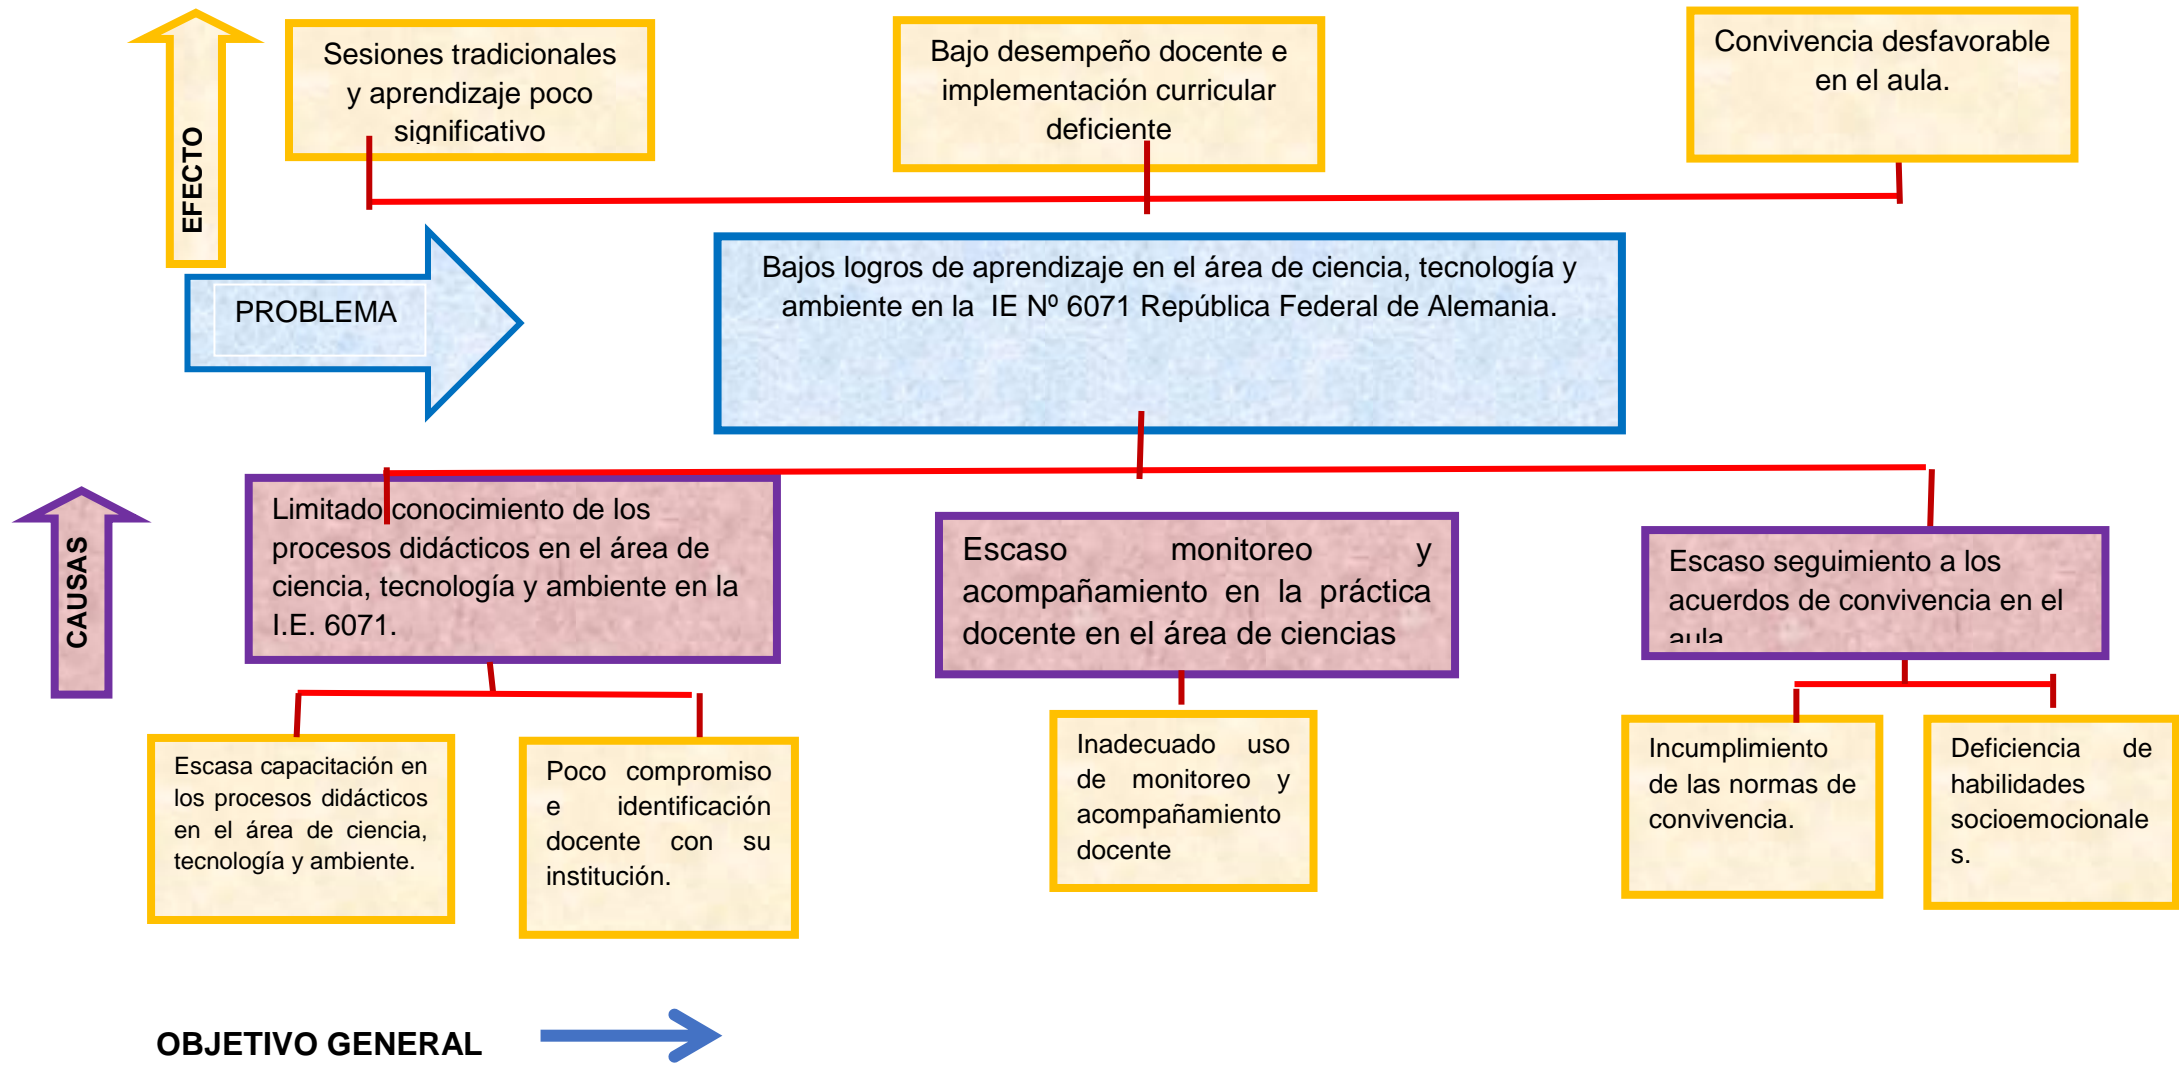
EFECTO

Sesiones tradicionales y aprendizaje poco significativo

Bajo desempeño docente e implementación curricular deficiente

Convivencia desfavorable en el aula.

PROBLEMA

Bajos logros de aprendizaje en el área de ciencia, tecnología y ambiente en la IE Nº 6071 República Federal de Alemania.

CAUSAS

Limitado conocimiento de los procesos didácticos en el área de ciencia, tecnología y ambiente en la I.E. 6071.

Escaso monitoreo y acompañamiento en la práctica docente en el área de ciencias

Escaso seguimiento a los acuerdos de convivencia en el aula

Escasa capacitación en los procesos didácticos en el área de ciencia, tecnología y ambiente.

Poco compromiso e identificación docente con su institución.

Inadecuado uso de monitoreo y acompañamiento docente

Incumplimiento de las normas de convivencia.

Deficiencia de habilidades socioemocionales.

OBJETIVO GENERAL